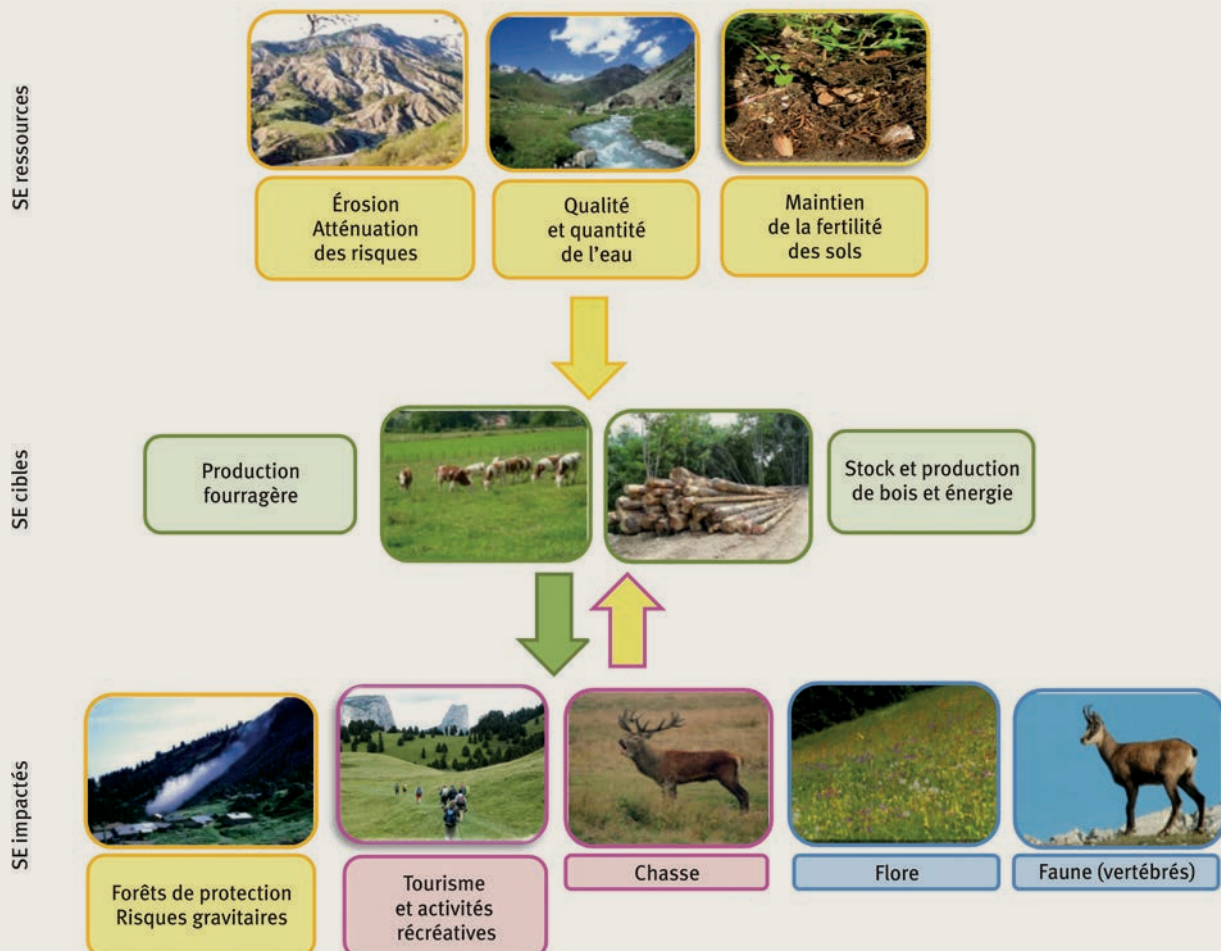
SE ressources

Érosion
Atténuation
des risques

Qualité
et quantité
de l'eau

Maintien
de la fertilité
des sols

SE cibles

Production
fourragère

Stock et production
de bois et énergie

SE impactés

Forêts de protection
Risques gravitaires

Tourisme
et activités
récréatives

Chasse

Flore

Faune (vertébrés)